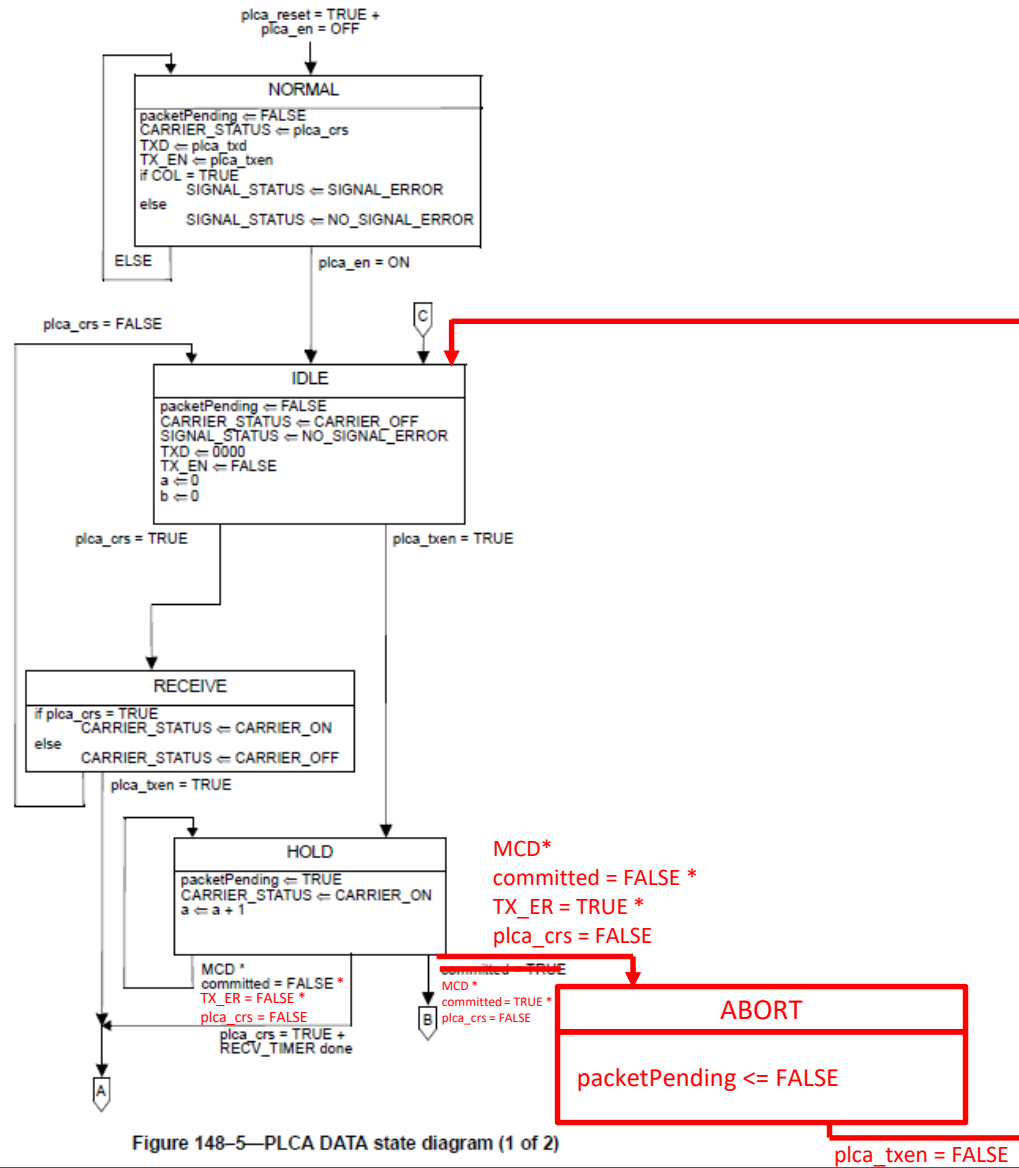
plca_reset = TRUE +
plca_en = OFF

NORMAL

packetPending ⇐ FALSE
CARRIER_STATUS ⇐ plca_crs
TXD ⇐ plca_txd
TX_EN ⇐ plca_txen
if COL = TRUE
SIGNAL_STATUS ⇐ SIGNAL_ERROR
else
SIGNAL_STATUS ⇐ NO_SIGNAL_ERROR

ELSE

plca_en = ON

plca_crs = FALSE

C

IDLE

packetPending ⇐ FALSE
CARRIER_STATUS ⇐ CARRIER_OFF
SIGNAL_STATUS ⇐ NO_SIGNAL_ERROR
TXD ⇐ 0000
TX_EN ⇐ FALSE
a ⇐ 0
b ⇐ 0

plca_crs = TRUE

plca_txen = TRUE

RECEIVE

if plca_crs = TRUE
CARRIER_STATUS ⇐ CARRIER_ON
else
CARRIER_STATUS ⇐ CARRIER_OFF

plca_txen = TRUE

HOLD

packetPending ⇐ TRUE
CARRIER_STATUS ⇐ CARRIER_ON
a ⇐ a + 1

MCD*
committed = FALSE *
TX_ER = TRUE *
plca_crs = FALSE

MCD *
committed = FALSE *
TX_ER = FALSE *
plca_crs = FALSE

plca_crs = TRUE +
RECV_TIMER done

committed = TRUE
MCD *
committed = TRUE *
plca_crs = FALSE

B

A

ABORT

packetPending <= FALSE

plca_txen = FALSE

Figure 148–5—PLCA DATA state diagram (1 of 2)